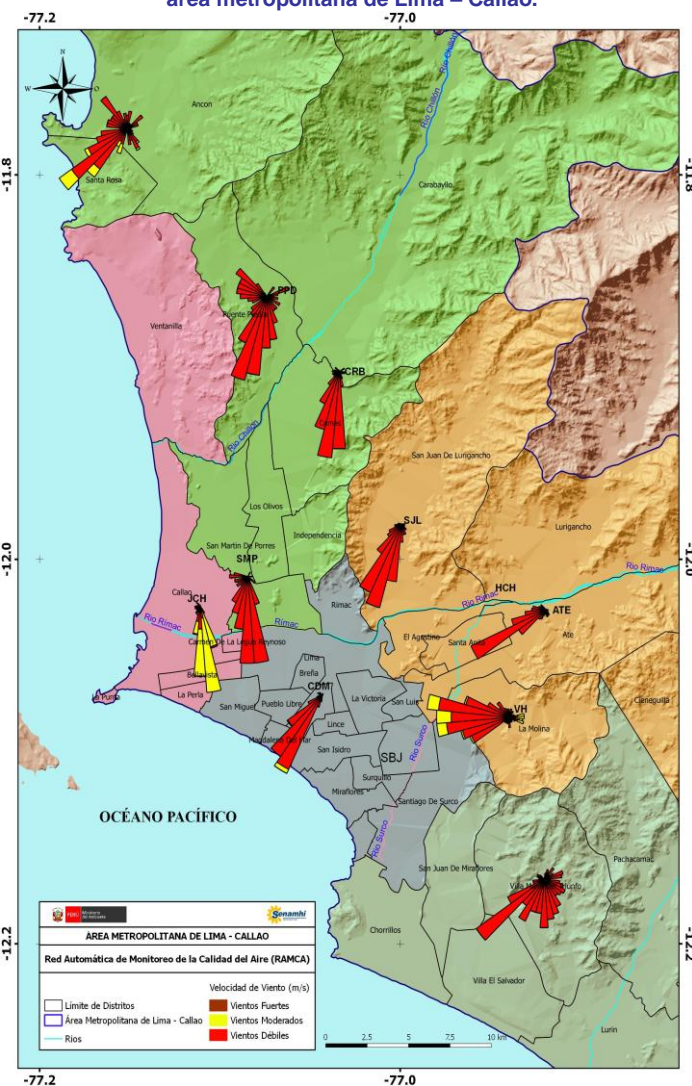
área metropolitana de Lima – Callao.

-77.2
-77.0
-77.2
-77.0
-11.8
-12.0
-12.2
-11.8
-12.0
-12.2

N
W
O

Ancon
Santa Rosa
Carabayllo
Rio Chillón
Ventanilla
PPD
Puente Piedra
CRB
Comas
Rio Chillón
San Juan De Lurigancho
Los Olivos
Independencia
SJL
Lurigancho
San Martin De Porres
SMP
Callao
JCH
Rio Rimac
Rimac
Rimac
HCH
Rio Rimac
Rio Rimac
ATE
El Agustino
Santa Anita
Ate
Carmen De La Legua Reynoso
Bellavista
La Perla
La Punta
Lima
Breña
CDM
La Victoria
San Luis
San Miguel
Pueblo Libre
Jesús María
Lince
Magdalena Del Mar
San Isidro
SBJ
Rio Surco
VH
La Molina
Cieneguilla
Surquillo
Miraflores
Santiago De Surco
OCÉANO PACÍFICO
Rio Surco
San Juan De Miraflores
Pachacamac
Villa María Del Triunfo
Chorrillos
Villa El Salvador
Lurin

PERÚ Ministerio del Ambiente
Senamhi
ÁREA METROPOLITANA DE LIMA - CALLAO
Red Automática de Monitoreo de la Calidad del Aire (RAMCA)
Velocidad de Viento (m/s)
Límite de Distritos
Área Metropolitana de Lima - Callao
Rios
Vientos Fuertes
Vientos Moderados
Vientos Débiles
0 2.5 5 7.5 10 km